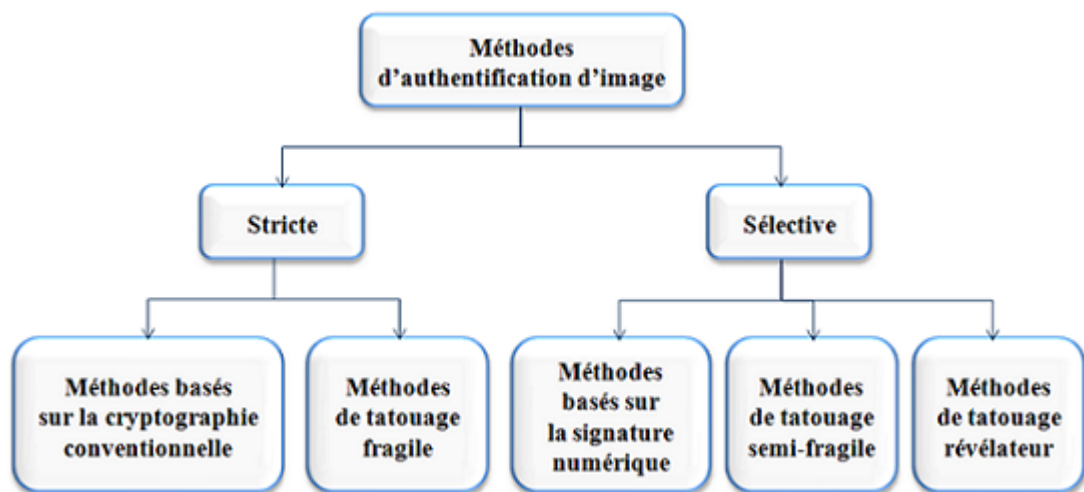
Méthodes d'authentification d'image

Stricte

Sélective

Méthodes basés sur la cryptographie conventionnelle

Méthodes de tatouage fragile

Méthodes basés sur la signature numérique

Méthodes de tatouage semi-fragile

Méthodes de tatouage révélateur